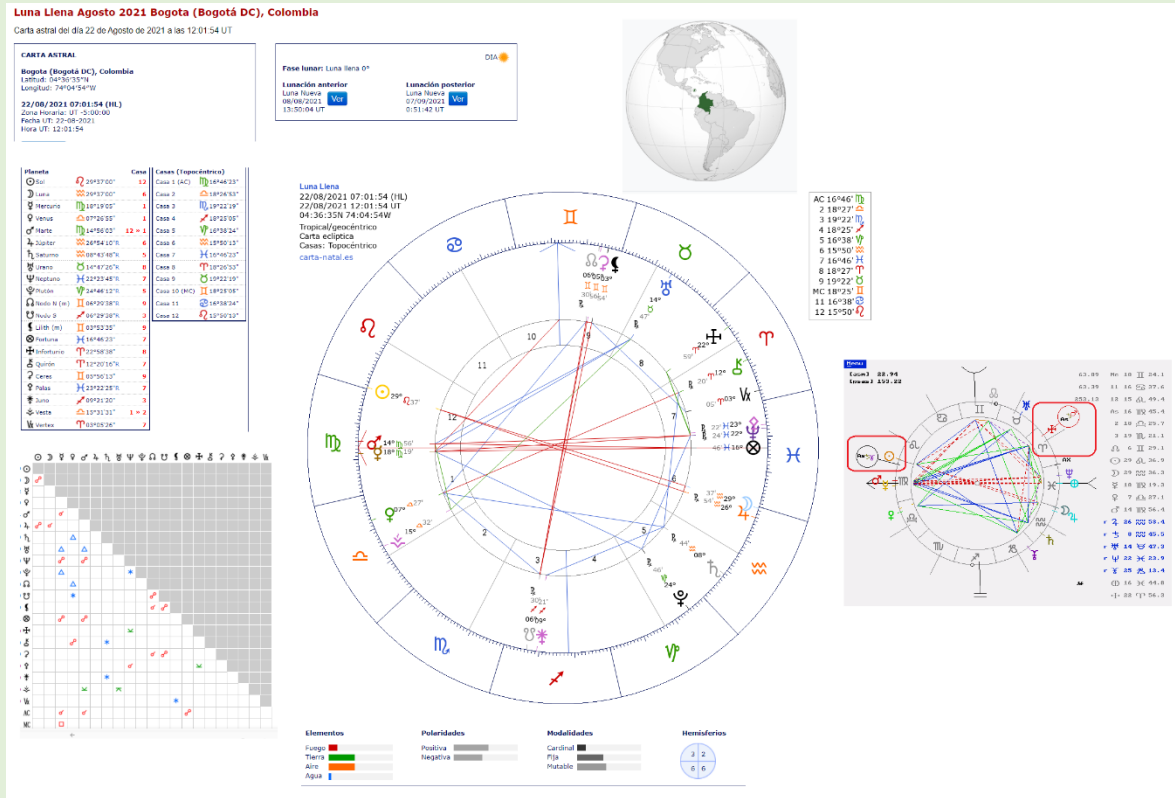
Luna Llena Agosto 2021 Bogota (Bogotá DC), Colombia

Carta astral del día 22 de Agosto de 2021 a las 12:01:54 UT

CARTA ASTRAL

Bogota (Bogotá DC), Colombia
Latitud: 04°36'35"N
Longitud: 74°04'54"W

22/08/2021 07:01:54 (HL)
Zona Horaria: UT -5:00:00
Fecha UT: 22-08-2021
Hora UT: 12:01:54

DIA

Fase lunar: Luna llena 0°

Lunación anterior
Luna Nueva
08/08/2021
13:50:04 UT
Ver

Lunación posterior
Luna Nueva
07/09/2021
0:51:42 UT
Ver

| Planeta | | Casa |
|---|---|---|
| Sol | 29°37'00" | 12 |
| Luna | 29°37'00" | 6 |
| Mercurio | 18°19'05" | 1 |
| Venus | 07°26'55" | 1 |
| Marte | 14°56'03" | 12 » 1 |
| Júpiter | 26°54'10"R | 6 |
| Saturno | 08°43'48"R | 5 |
| Urano | 14°47'26"R | 8 |
| Neptuno | 22°23'45"R | 7 |
| Plutón | 24°46'12"R | 5 |
| Nodo N (m) | 06°29'38"R | 9 |
| Nodo S | 06°29'38"R | 3 |
| Lilith (m) | 03°53'35" | 9 |
| Fortuna | 16°46'23" | 7 |
| Infortunio | 22°58'38" | 8 |
| Quirón | 12°20'16"R | 7 |
| Ceres | 03°50'13" | 9 |
| Palas | 23°32'28"R | 7 |
| Juno | 09°31'20" | 3 |
| Vesta | 15°31'31" | 1 » 2 |
| Vertex | 03°05'26" | 7 |

| Casas (Topocéntrico) | |
|---|---|
| Casa 1 (AC) | 16°46'23" |
| Casa 2 | 18°26'53" |
| Casa 3 | 19°22'19" |
| Casa 4 | 18°25'05" |
| Casa 5 | 16°38'24" |
| Casa 6 | 15°50'13" |
| Casa 7 | 16°46'23" |
| Casa 8 | 18°26'53" |
| Casa 9 | 19°22'19" |
| Casa 10 (MC) | 18°25'05" |
| Casa 11 | 16°38'24" |
| Casa 12 | 15°50'13" |

Luna Llena
22/08/2021 07:01:54 (HL)
22/08/2021 12:01:54 UT
04:36:35N 74:04:54W
Tropical/geocéntrico
Carta eclíptica
Casas: Topocéntrico
carta-natal.es

AC 16°46' 
2 18°27'
3 19°22'
4 18°25'
5 16°38'
6 15°50'
7 16°46'
8 18°27'
9 19°22'
MC 18°25'
11 16°38'
12 15°50'

Elementos
Fuego
Tierra
Aire
Agua

Polaridades
Positiva
Negativa

Modalidades
Cardinal
Fija
Mutable

Hemisferios
3 2
6 6